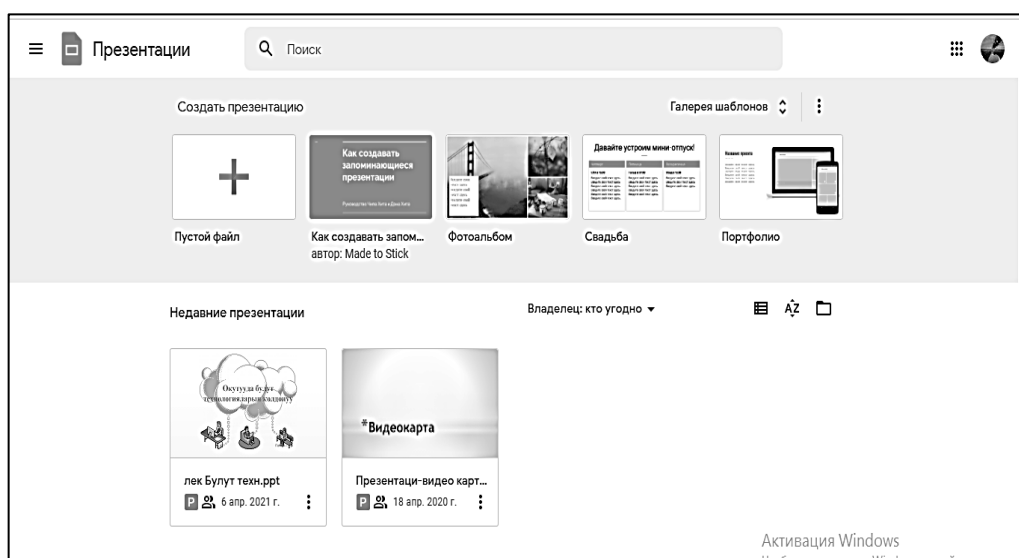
Презентации

Поиск

Создать презентацию

Галерея шаблонов

Как создавать запоминающиеся презентации

Давайте устроим мини-отпуск!

Пустой файл

Как создавать запом...
автор: Made to Stick

Фотоальбом

Свадьба

Портфолио

Недавние презентации

Владелец: кто угодно

Окутууда булут технологияларын колдонуу

#Видеокарта

лек Булут техн.ppt
P 6 апр. 2021 г.

Презентаци-видео карт...
P 18 апр. 2020 г.

Активация Windows